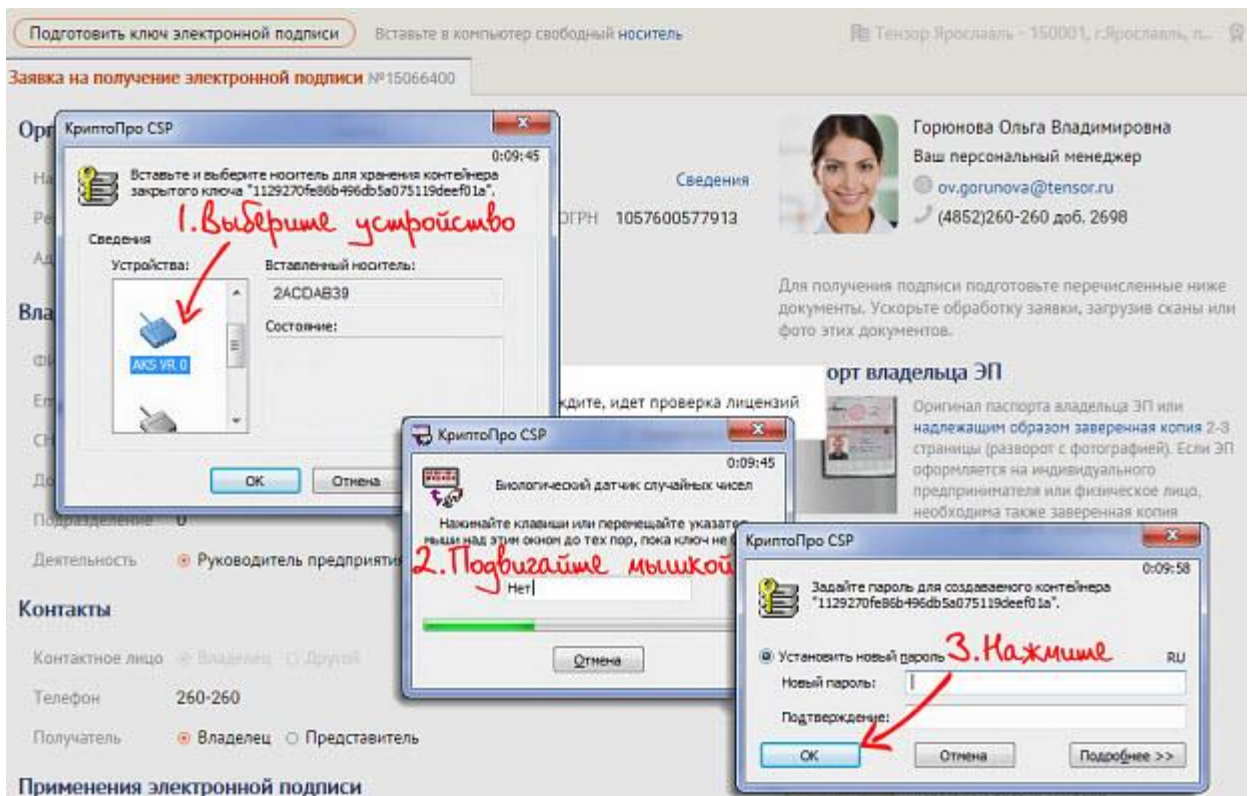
Подготовить ключ электронной подписи

Вставьте в компьютер свободный носитель

Тензор Ярославль - 150001, г.Ярославль, п... 

Заявка на получение электронной подписи №15066400

Орг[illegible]

На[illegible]

Ре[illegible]

Ад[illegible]

КриптоПро CSP

0:09:45

Вставьте и выберите носитель для хранения контейнера закрытого ключа "1129270fe86b496db5a075119deef01a".

1. Выберите устройство

Сведения

Устройства:

Вставленный носитель:

2ACDAB39

Состояние:

AKS VR 0

OK

Отмена

Сведения

ОГРН 1057600577913

Вла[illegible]

Фи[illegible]

Em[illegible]

СН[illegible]

До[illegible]

Подразделение 0

Деятельность Руководитель предприятия

Горюнова Ольга Владимировна

Ваш персональный менеджер

ov.gorunova@tensor.ru

(4852)260-260 доб. 2698

Для получения подписи подготовьте перечисленные ниже документы. Ускорьте обработку заявки, загрузив сканы или фото этих документов.

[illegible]орт владельца ЭП

Оригинал паспорта владельца ЭП или надлежащим образом заверенная копия 2-3 страницы (разворот с фотографией). Если ЭП оформляется на индивидуального предпринимателя или физическое лицо, необходима также заверенная копия

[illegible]дите, идет проверка лицензий

КриптоПро CSP

0:09:45

Биологический датчик случайных чисел

Нажимайте клавиши или перемещайте указатель мыши над этим окном до тех пор, пока ключ не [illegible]

2. Подвигайте мышкой

Нет

Отмена

КриптоПро CSP

0:09:58

Задайте пароль для создаваемого контейнера "1129270fe86b496db5a075119deef01a".

Установить новый пароль

3. Нажмите

RU

Новый пароль:

Подтверждение:

OK

Отмена

Подробнее >>

Контакты

Контактное лицо Владелец Другой

Телефон 260-260

Получатель Владелец Представитель

Применения электронной подписи